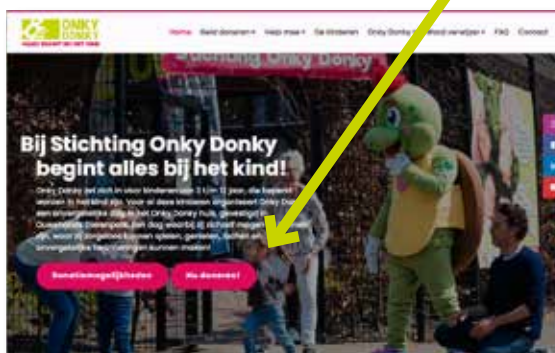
ONKY DONKY

Home Geld doneren▾ Help mee▾ De kinderen Onky Donky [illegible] Word vrijwilliger▾ FAQ Contact

Donky Onky Donky

Bij Stichting Onky Donky begint alles bij het kind!

Onky Donky zet zich in voor kinderen van 3 t/m 12 jaar, die beperkt worden in het kind zijn. Voor al deze kinderen organiseert Onky Donky een onvergetelijke dag in het Onky Donky huis, gevestigd in Ouwehands Dierenpark. Een dag waarbij zij richt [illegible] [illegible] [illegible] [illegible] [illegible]

Donatiemogelijkheden

Nu doneren!